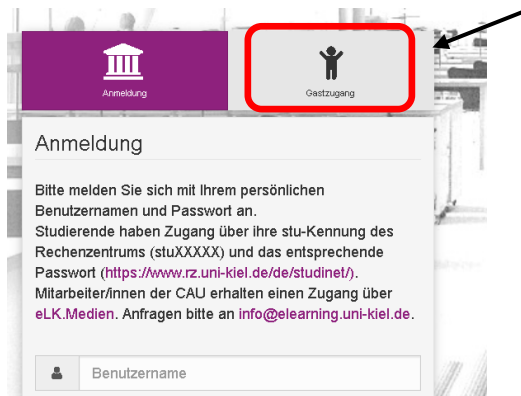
Anmeldung

Gastzugang

Anmeldung

Bitte melden Sie sich mit Ihrem persönlichen Benutzernamen und Passwort an.
Studierende haben Zugang über ihre stu-Kennung des Rechenzentrums (stuXXXXX) und das entsprechende Passwort (https://www.rz.uni-kiel.de/de/studinet/).
Mitarbeiter/innen der CAU erhalten einen Zugang über eLK.Medien. Anfragen bitte an info@elearning.uni-kiel.de.

Benutzername